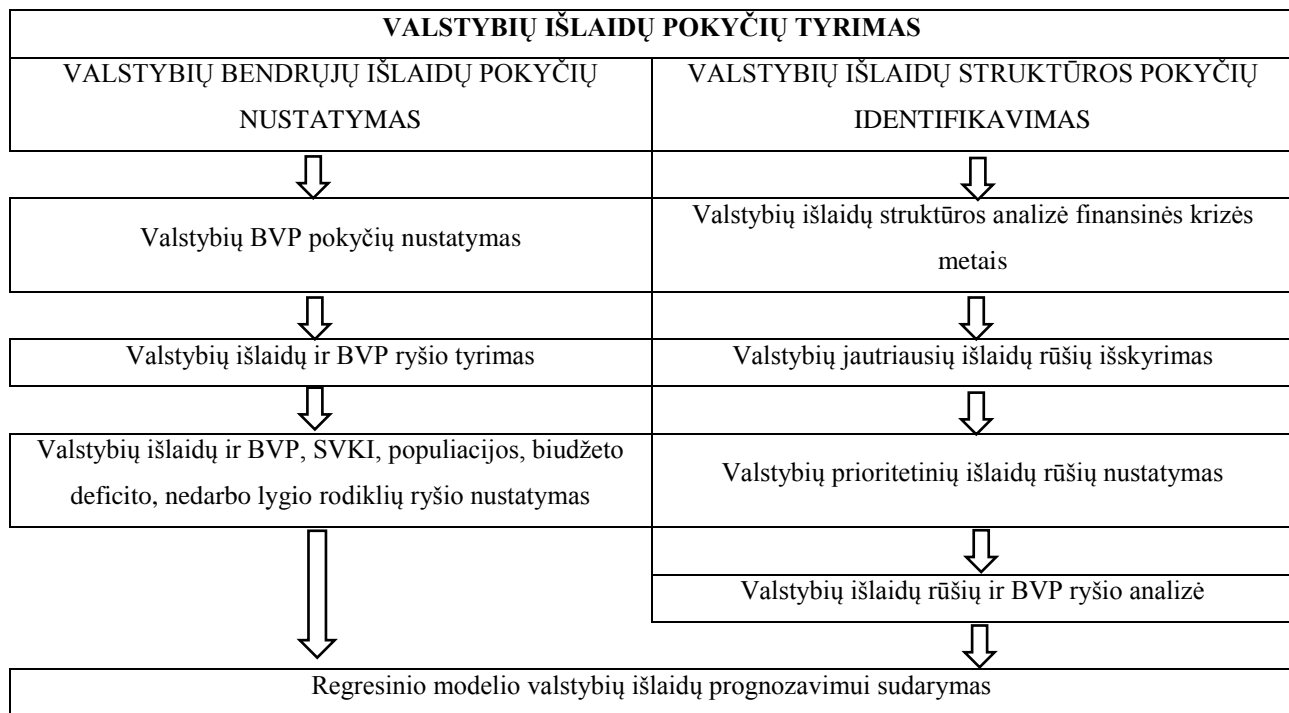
VALSTYBIŲ IŠLAIDŲ POKYČIŲ TYRIMAS

VALSTYBIŲ BENDRŲJŲ IŠLAIDŲ POKYČIŲ NUSTATYMAS

Valstybių BVP pokyčių nustatymas

Valstybių išlaidų ir BVP ryšio tyrimas

Valstybių išlaidų ir BVP, SVKI, populiacijos, biudžeto deficito, nedarbo lygio rodiklių ryšio nustatymas

VALSTYBIŲ IŠLAIDŲ STRUKTŪROS POKYČIŲ IDENTIFIKAVIMAS

Valstybių išlaidų struktūros analizė finansinės krizės metais

Valstybių jautriausių išlaidų rūšių išskyrimas

Valstybių prioritetinių išlaidų rūšių nustatymas

Valstybių išlaidų rūšių ir BVP ryšio analizė

Regresinio modelio valstybių išlaidų prognozavimui sudarymas